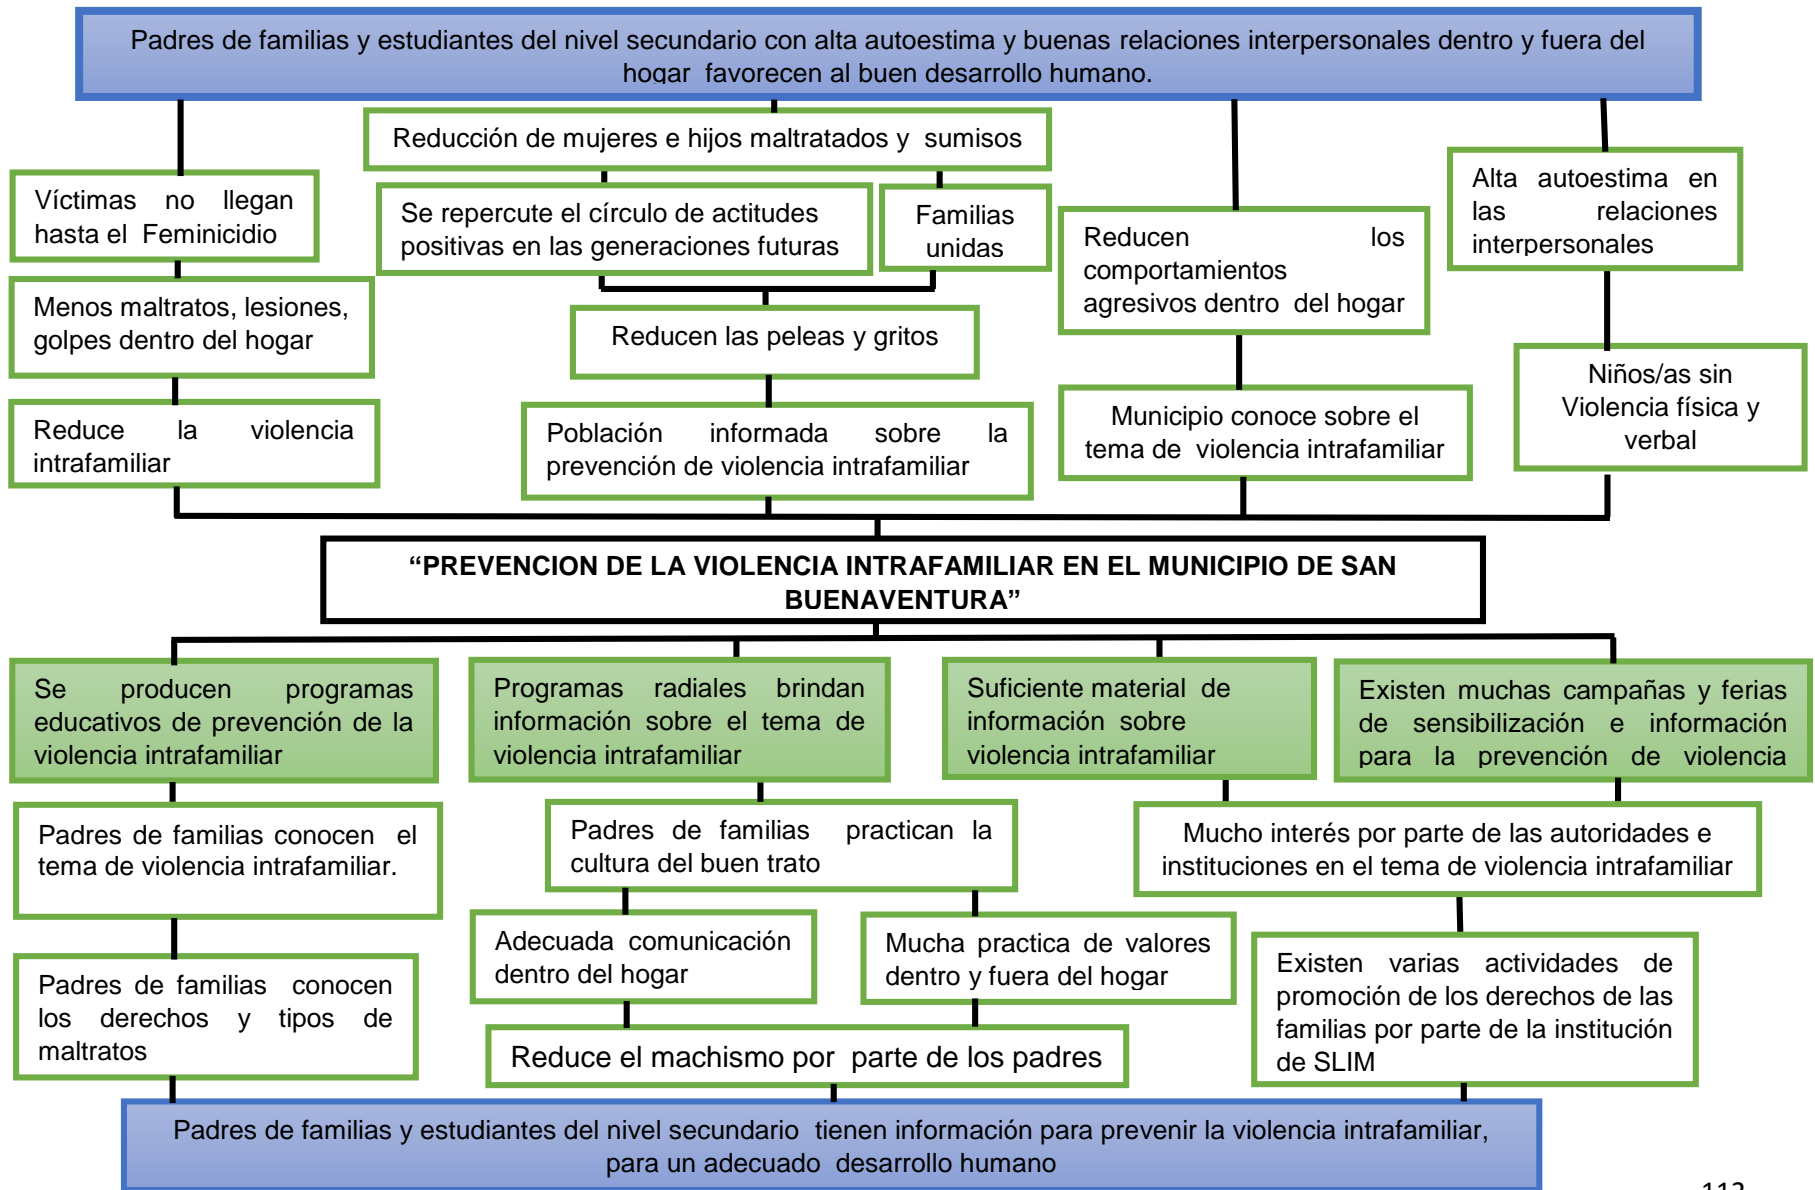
Padres de familias y estudiantes del nivel secundario con alta autoestima y buenas relaciones interpersonales dentro y fuera del hogar favorecen al buen desarrollo humano.

Reducción de mujeres e hijos maltratados y sumisos

Víctimas no llegan hasta el Feminicidio

Se repercute el círculo de actitudes positivas en las generaciones futuras

Familias unidas

Reducen los comportamientos agresivos dentro del hogar

Alta autoestima en las relaciones interpersonales

Menos maltratos, lesiones, golpes dentro del hogar

Reducen las peleas y gritos

Niños/as sin Violencia física y verbal

Reduce la violencia intrafamiliar

Población informada sobre la prevención de violencia intrafamiliar

Municipio conoce sobre el tema de violencia intrafamiliar

“PREVENCION DE LA VIOLENCIA INTRAFAMILIAR EN EL MUNICIPIO DE SAN BUENAVENTURA”

Se producen programas educativos de prevención de la violencia intrafamiliar

Programas radiales brindan información sobre el tema de violencia intrafamiliar

Suficiente material de información sobre violencia intrafamiliar

Existen muchas campañas y ferias de sensibilización e información para la prevención de violencia

Padres de familias conocen el tema de violencia intrafamiliar.

Padres de familias practican la cultura del buen trato

Mucho interés por parte de las autoridades e instituciones en el tema de violencia intrafamiliar

Adecuada comunicación dentro del hogar

Mucha practica de valores dentro y fuera del hogar

Padres de familias conocen los derechos y tipos de maltratos

Existen varias actividades de promoción de los derechos de las familias por parte de la institución de SLIM

Reduce el machismo por parte de los padres

Padres de familias y estudiantes del nivel secundario tienen información para prevenir la violencia intrafamiliar, para un adecuado desarrollo humano

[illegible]